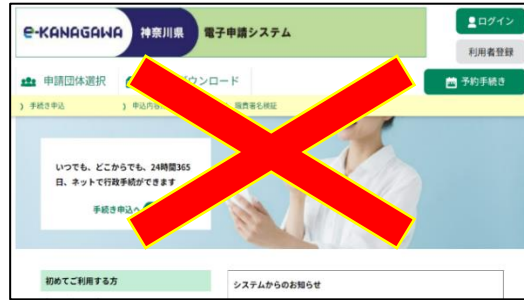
e-KANAGAWA 神奈川県 電子申請システム

ログイン

利用者登録

申請団体選択

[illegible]ウンロード

予約手続き

手続き申込

申込内容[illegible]

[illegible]署名検証

いつでも、どこからでも、24時間365日、ネットで行政手続ができます

手続き申込へ

初めてご利用する方

システムからのお知らせ